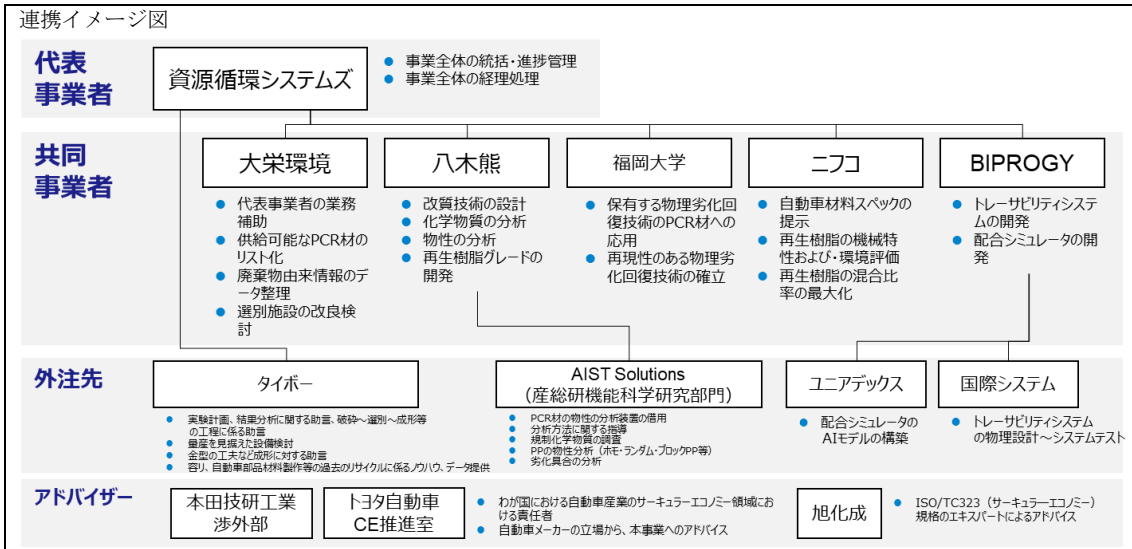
連携イメージ図

代表事業者

資源循環システムズ

- 事業全体の統括・進捗管理
- 事業全体の経理処理

共同事業者

大栄環境

- 代表事業者の業務補助
- 供給可能なPCR材のリスト化
- 廃棄物由来情報のデータ整理
- 選別施設の改良検討

八木熊

- 改質技術の設計
- 化学物質の分析
- 物性の分析
- 再生樹脂グレードの開発

福岡大学

- 保有する物理劣化回復技術のPCR材への応用
- 再現性のある物理劣化回復技術の確立

ニフコ

- 自動車材料スペックの提示
- 再生樹脂の機械特性および・環境評価
- 再生樹脂の混合比率の最大化

BIPROGY

- トレーサビリティシステムの開発
- 配合シミュレータの開発

外注先

タイボー

- 実験計画、精緻分析に関する助言、破砕～選別～成形等の工程に係る助言
- 量産を見据えた設備検討
- 金型の工夫など成形に対する助言
- 容リ、自動車部品材料製作等の過去のリサイクルに係るノウハウ、データ提供

AIST Solutions
（産総研機能科学研究部門）

- PCR材の物性の分析装置の借用
- 分析方法に関する指導
- 規制化学物質の調査
- PPの物性分析（ホモ・ランダム・ブロックPP等）
- 劣化具合の分析

ユニアデックス

- 配合シミュレータのAIモデルの構築

国際システム

- トレーサビリティシステムの物理設計～システムテスト

アドバイザー

本田技研工業
渉外部

トヨタ自動車
CE推進室

- わが国における自動車産業のサーキュラーエコノミー領域における責任者
- 自動車メーカーの立場から、本事業へのアドバイス

旭化成

- ISO/TC323（サーキュラーエコノミー）規格のエキスパートによるアドバイス